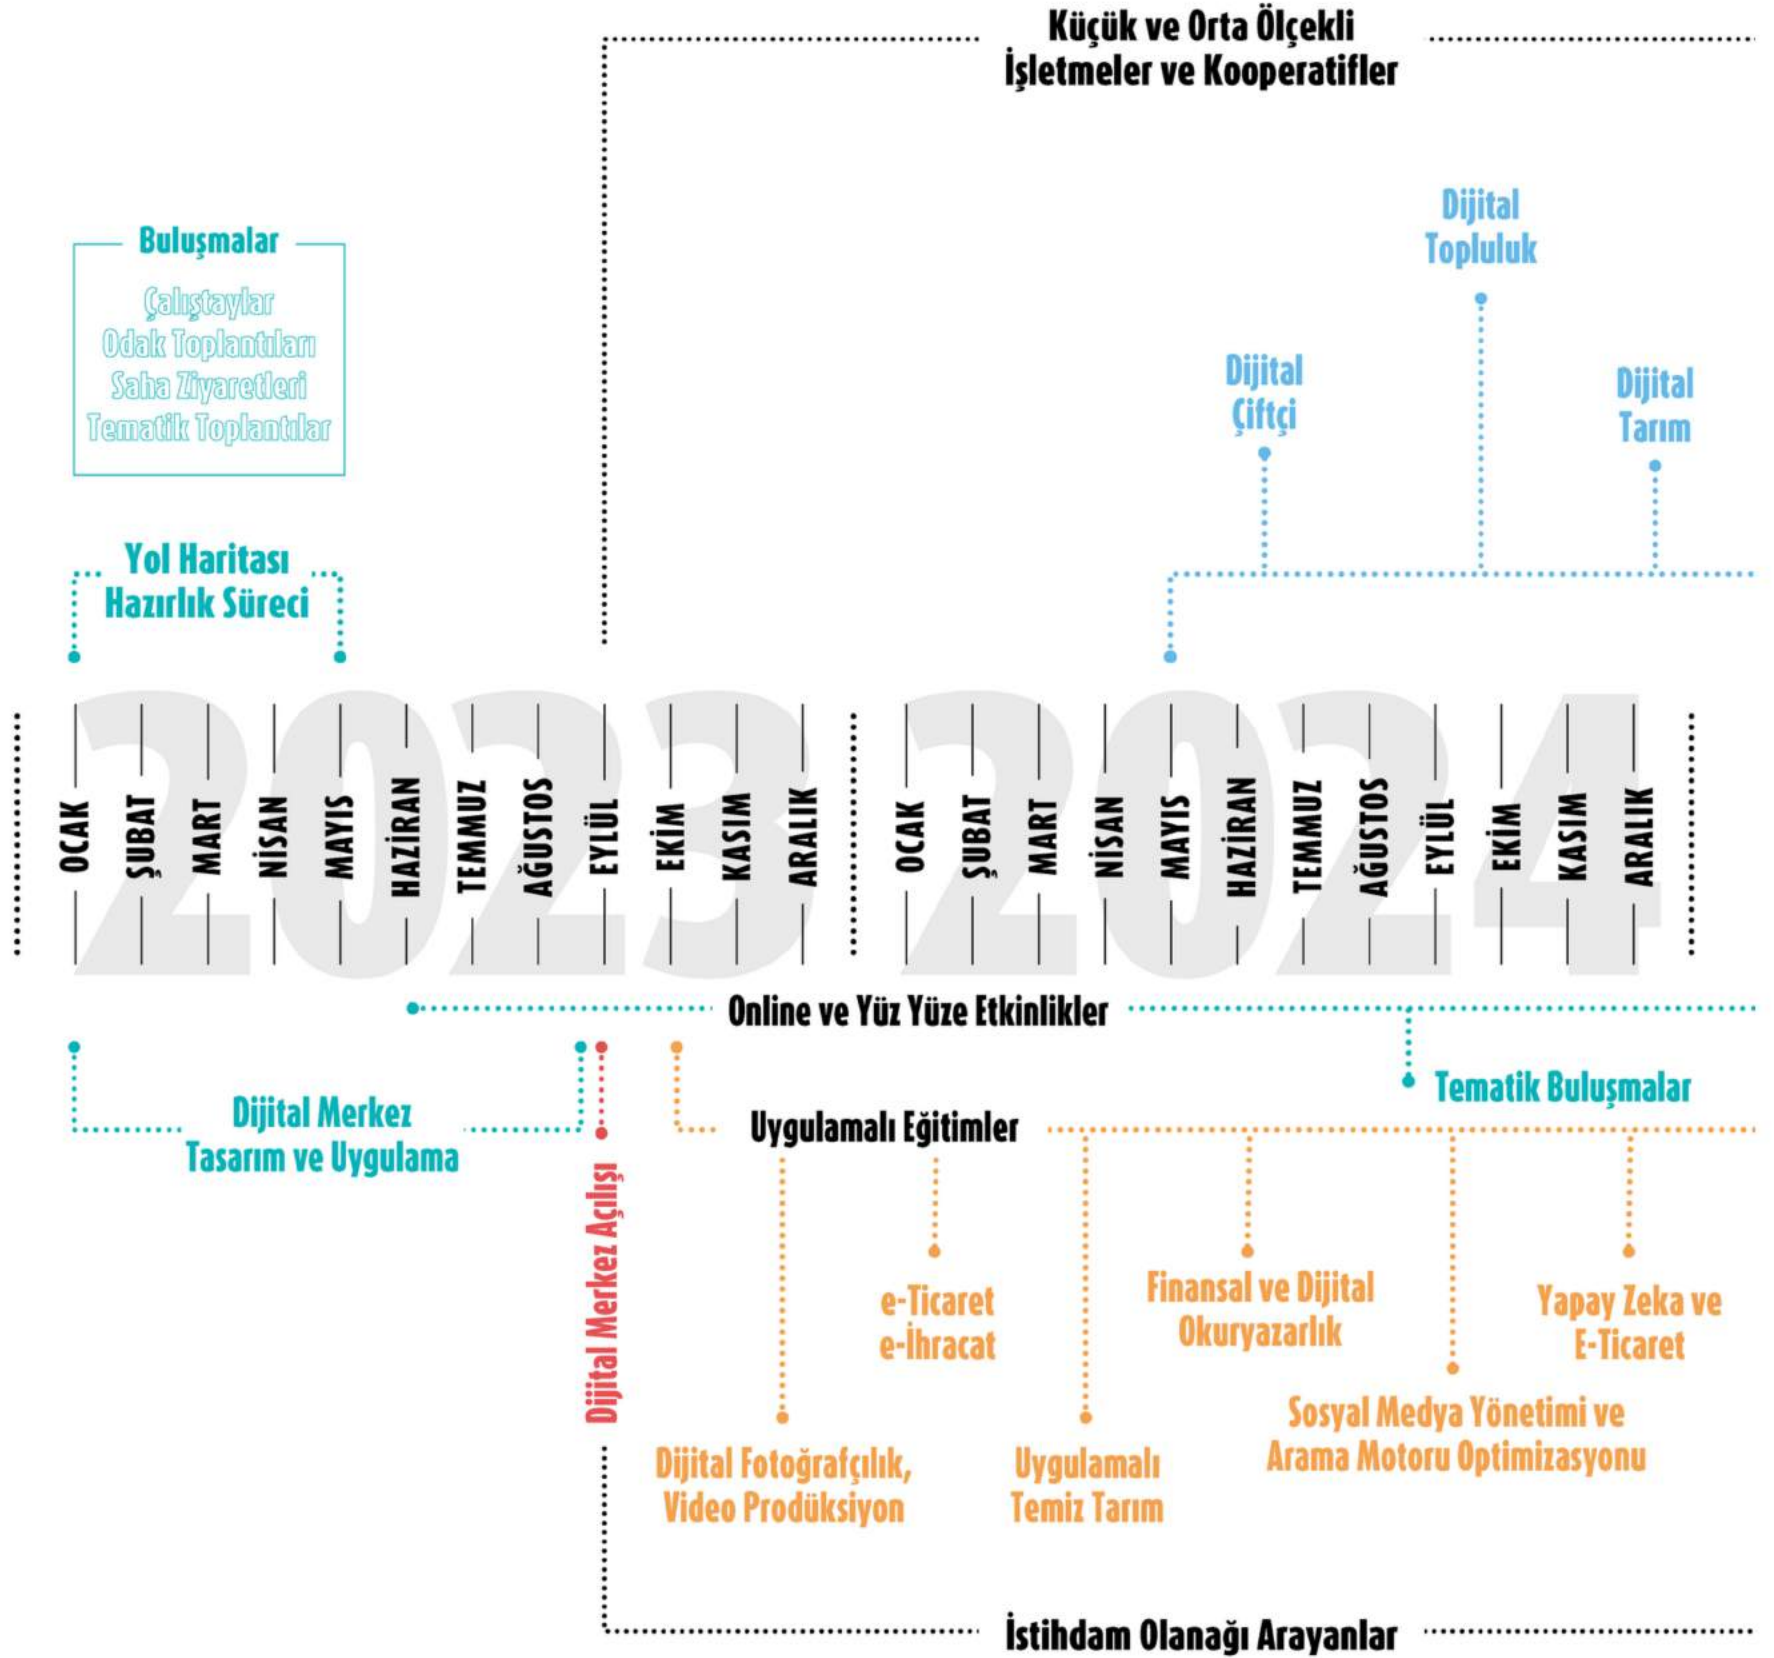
Küçük ve Orta Ölçekli İşletmeler ve Kooperatifler

Buluşmalar

Çalıştaylar
Odak Toplantıları
Saha Ziyaretleri
Tematik Toplantılar

Dijital Topluluk

Dijital Çiftçi

Dijital Tarım

Yol Haritası Hazırlık Süreci

2023

OCAK ŞUBAT MART NİSAN MAYIS HAZİRAN TEMMUZ AĞUSTOS EYLÜL EKİM KASIM ARALIK

2024

OCAK ŞUBAT MART NİSAN MAYIS HAZİRAN TEMMUZ AĞUSTOS EYLÜL EKİM KASIM ARALIK

Online ve Yüz Yüze Etkinlikler

Tematik Buluşmalar

Dijital Merkez Tasarım ve Uygulama

Dijital Merkez Açılışı

Uygulamalı Eğitimler

e-Ticaret e-İhracat

Finansal ve Dijital Okuryazarlık

Yapay Zeka ve E-Ticaret

Sosyal Medya Yönetimi ve Arama Motoru Optimizasyonu

Dijital Fotoğrafçılık, Video Prodüksiyon

Uygulamalı Temiz Tarım

İstihdam Olanağı Arayanlar